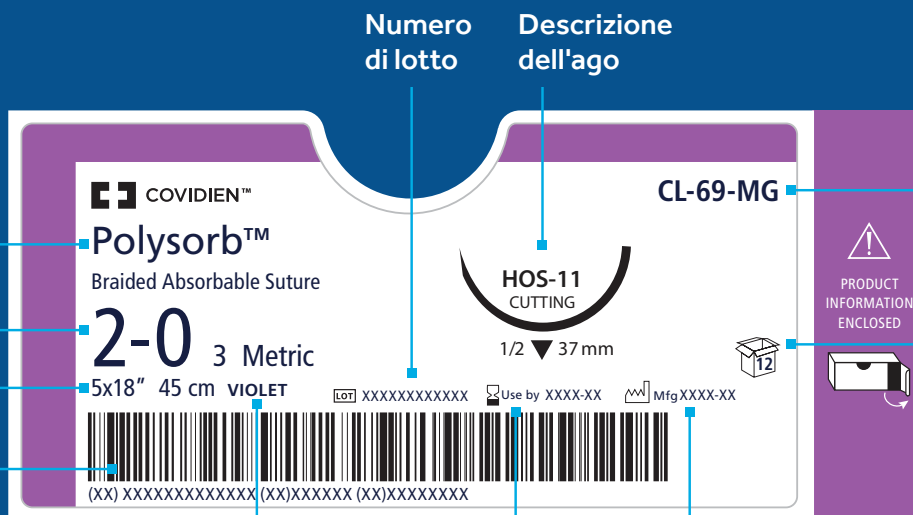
Numero di lotto

Descrizione dell'ago

COVIDIEN™

Polysorb™

Braided Absorbable Suture

2-0 3 Metric

5x18" 45 cm VIOLET

CL-69-MG

HOS-11
CUTTING

1/2 ▼ 37 mm

LOT XXXXXXXXXXXX

Use by XXXX-XX

Mfg XXXX-XX

(XX) XXXXXXXXXXXXX (XX)XXXXXX (XX)XXXXXXXX

12

PRODUCT INFORMATION ENCLOSED